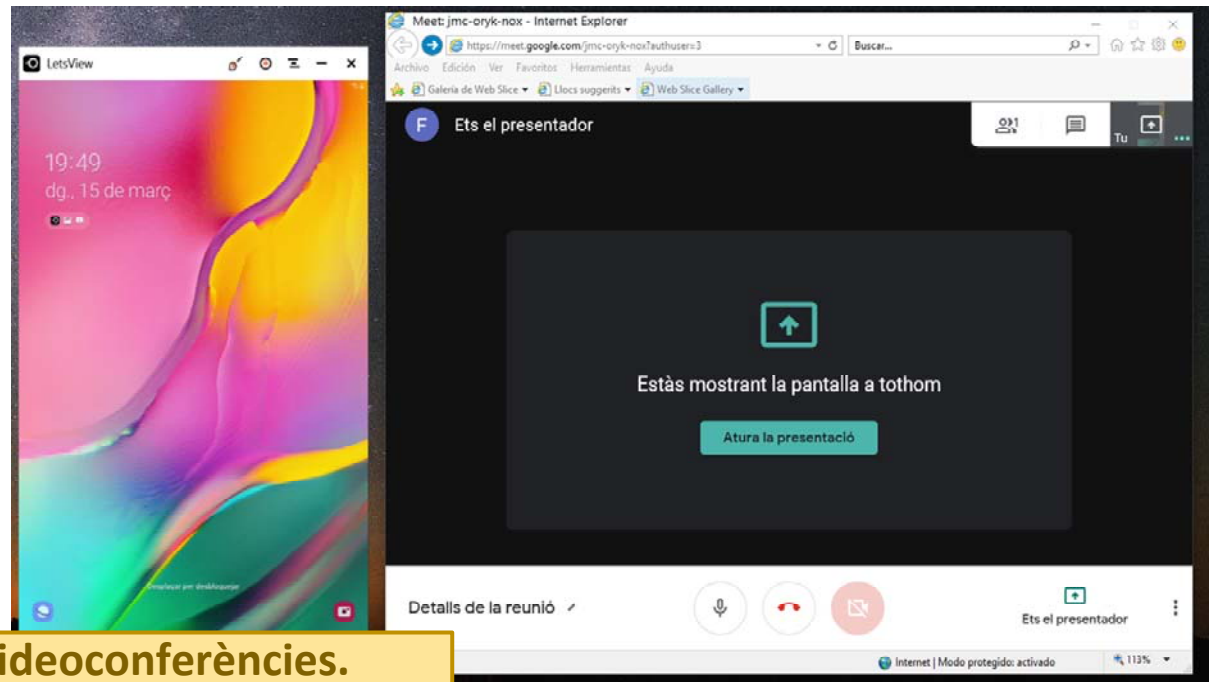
LetsView

19:49
dg., 15 de març

Desplaçar per desbloquejar

Meet: jmc-oryk-nox - Internet Explorer
https://meet.google.com/jmc-oryk-nox?authuser=3
Buscar...
Archivo Edición Ver Favoritos Herramientas Ayuda
Galeria de Web Slice ▾ Llocs suggerits ▾ Web Slice Gallery ▾

F Ets el presentador

Tu

Estàs mostrant la pantalla a tothom

Atura la presentació

Detalls de la reunió

Ets el presentador

Internet | Modo protegido: activado
113%

ideoconferències.